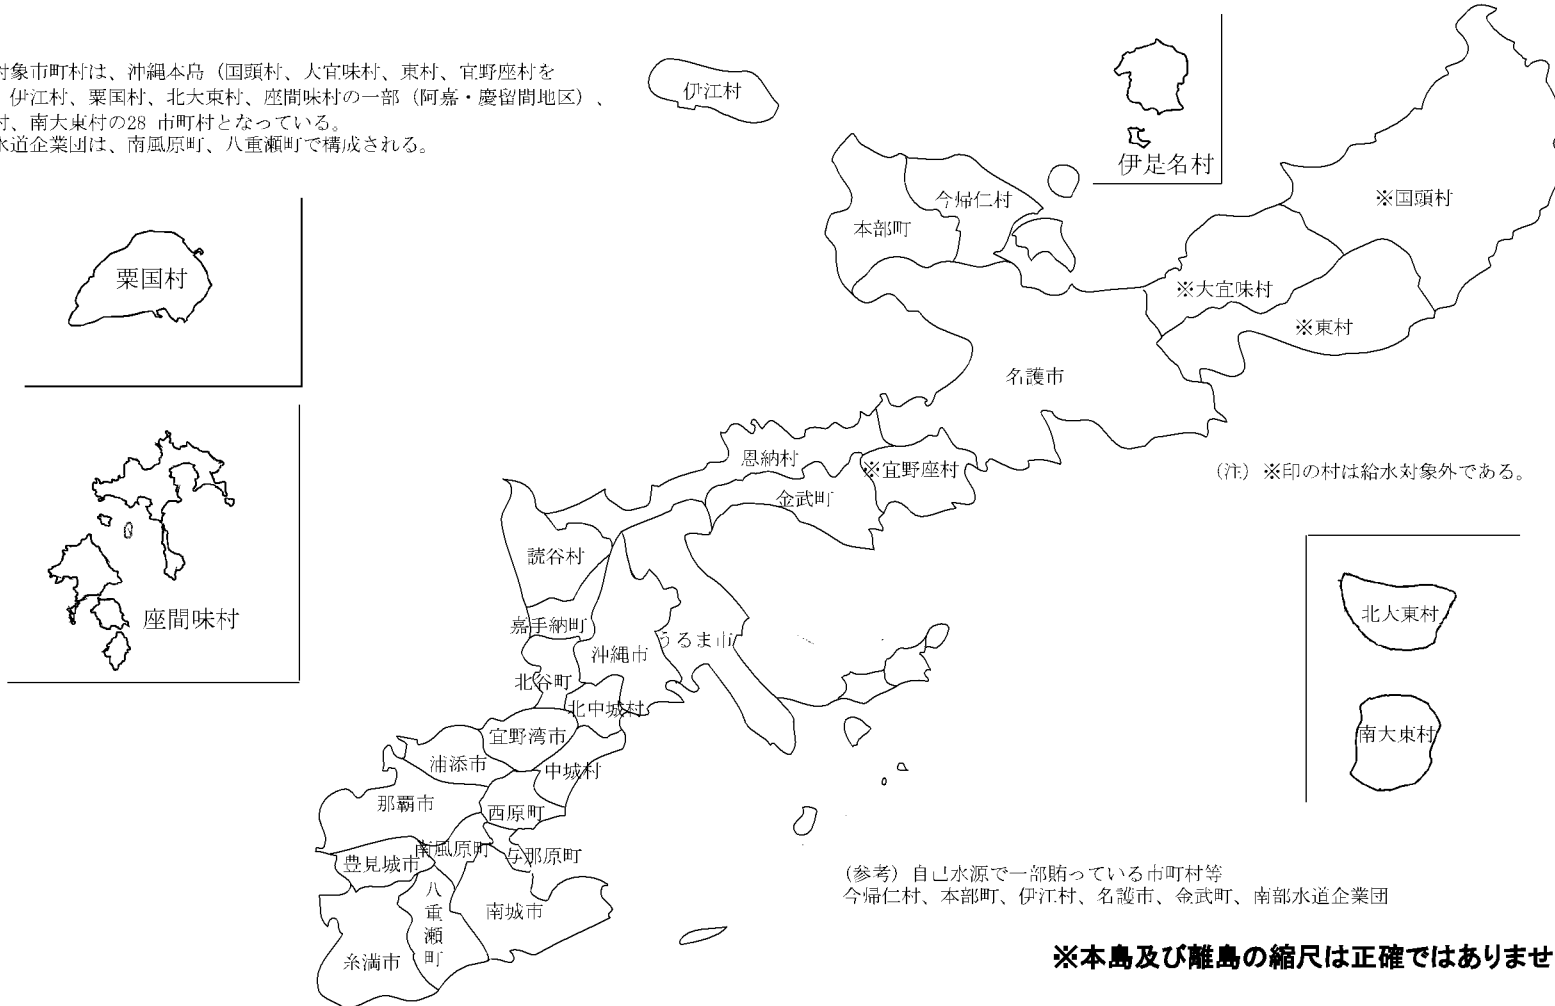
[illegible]対象市町村は、沖縄本島（国頭村、大宜味村、東村、宜野座村を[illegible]
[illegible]伊江村、粟国村、北大東村、座間味村の一部（阿嘉・慶留間地区）、
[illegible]村、南大東村の28 市町村となっている。
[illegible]水道企業団は、南風原町、八重瀬町で構成される。

伊江村

伊是名村

粟国村

座間味村

今帰仁村
本部町
※国頭村
※大宜味村
※東村
名護市
恩納村
※宜野座村
金武町
読谷村
嘉手納町
沖縄市
うるま市
北谷町
北中城村
宜野湾市
浦添市
中城村
那覇市
西原町
南風原町
与那原町
豊見城市
八重瀬町
南城市
糸満市

（注）※印の村は給水対象外である。

北大東村

南大東村

（参考）自己水源で一部賄っている市町村等
今帰仁村、本部町、伊江村、名護市、金武町、南部水道企業団

※本島及び離島の縮尺は正確ではありませ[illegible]